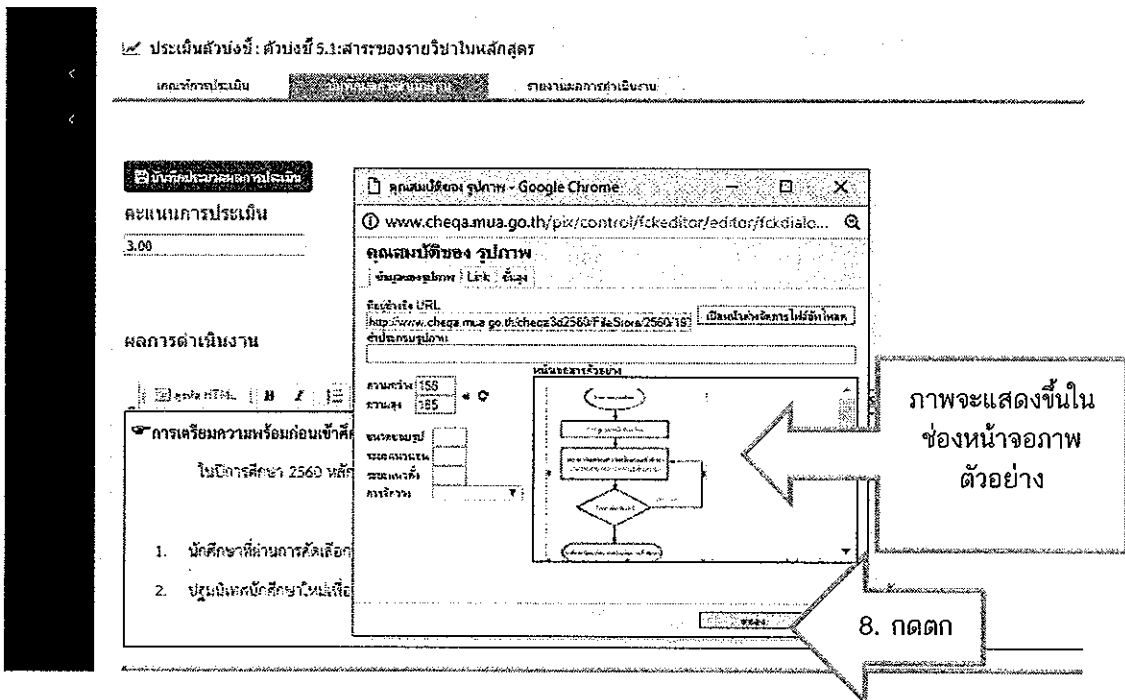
ประเมินตัวบ่งชี้: ตัวบ่งชี้ 5.1:สาระของรายวิชาในหลักสูตร

เกณฑ์การประเมิน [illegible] รายงานผลการดำเนินงาน

บันทึกประเมินผลการประเมิน

คะแนนการประเมิน

3.00

ผลการดำเนินงาน

การเตรียมความพร้อมก่อนเข้าศึก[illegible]

ในปีการศึกษา 2560 หลัก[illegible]

1. นักศึกษาที่ผ่านการคัดเลือก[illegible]

2. ปฐมนิเทศนักศึกษาใหม่เพื่อ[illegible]

คุณสมบัติของ รูปภาพ - Google Chrome

www.cheqa.mua.go.th/pix/control/fckeditor/editor/fckdialo...

คุณสมบัติของ รูปภาพ

ข้อมูลของรูปภาพ Link ขั้นสูง

ที่อยู่อ้างอิง URL

http://www.cheqa.mua.go.th/cheqa3d2560/FileStore/2560/19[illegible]

เปิดหน้าต่างจัดการไฟล์อัพโหลด

คำอธิบายรูปภาพ

ความกว้าง 158

ความสูง 185

ขนาดขอบรูป

ระยะแนวนอน

ระยะแนวตั้ง

การจัดวาง

หน้าจอภาพตัวอย่าง

ตกลง

ภาพจะแสดงขึ้นในช่องหน้าจอภาพตัวอย่าง

8. กดตก